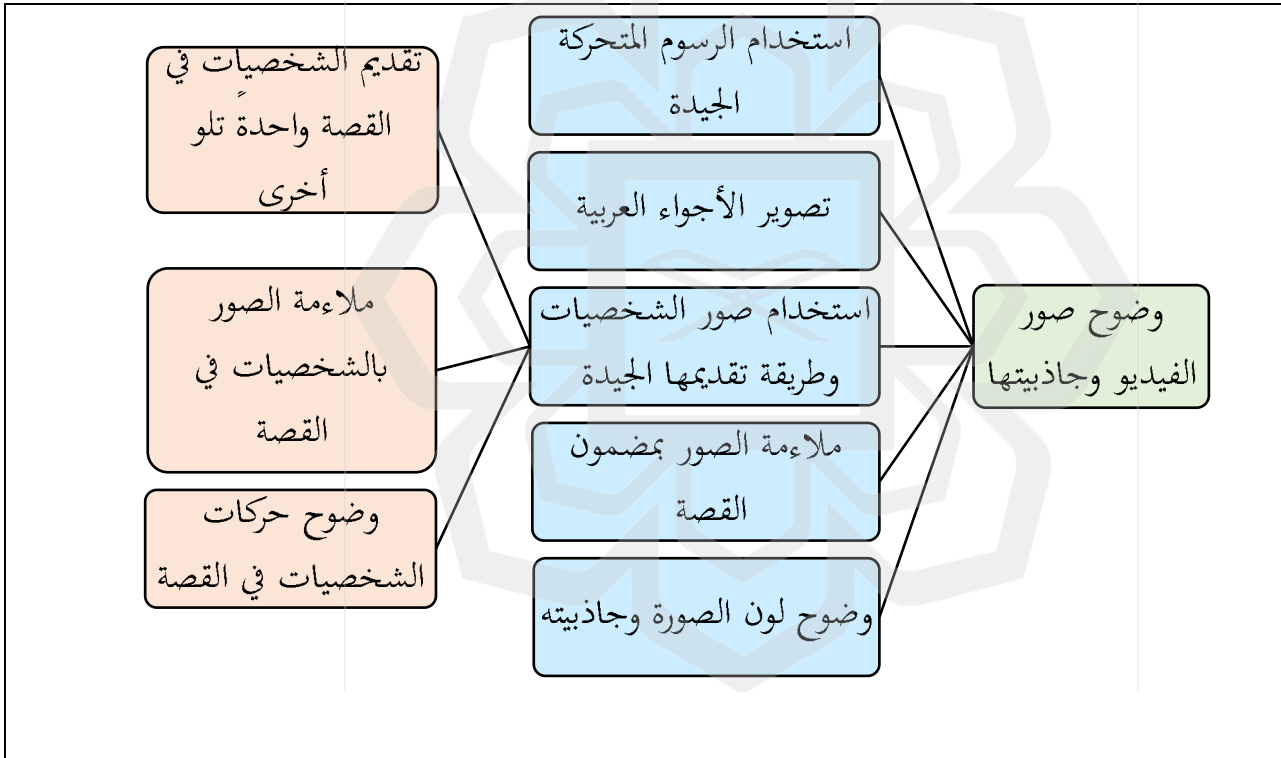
وضوح صور الفيديو وجاذبيتها

استخدام الرسوم المتحركة الجيدة

تصوير الأجواء العربية

استخدام صور الشخصيات وطريقة تقديمها الجيدة

ملاءمة الصور بمضمون القصة

وضوح لون الصورة وجاذبيته

تقديم الشخصيات في القصة واحدةً تلو أخرى

ملاءمة الصور بالشخصيات في القصة

وضوح حركات الشخصيات في القصة